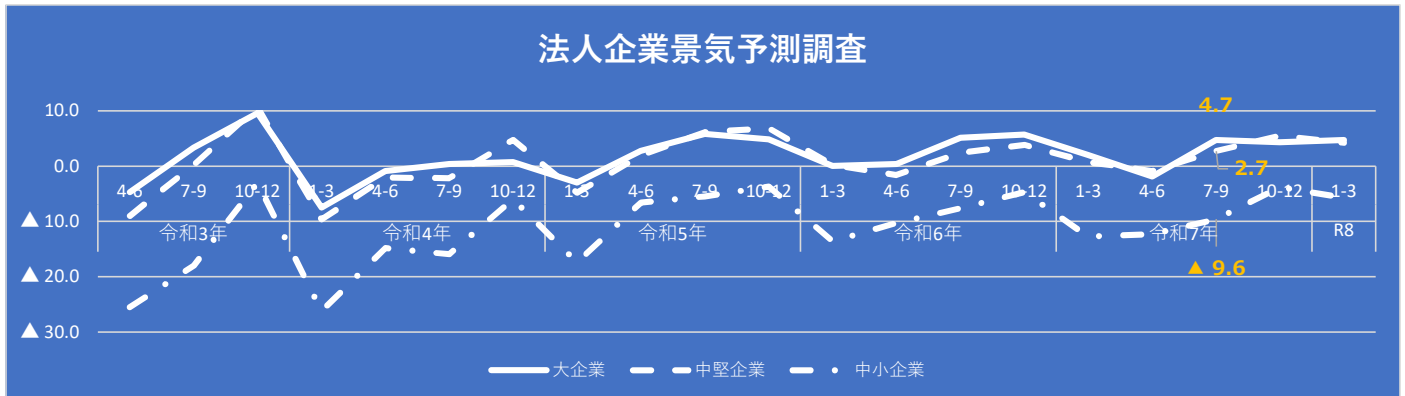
法人企業景気予測調査

10.0
0.0
▲ 10.0
▲ 20.0
▲ 30.0

4-6 7-9 10-12 1-3 4-6 7-9 10-12 1-3 4-6 7-9 10-12 1-3 4-6 7-9 10-12 1-3 4-6 7-9 10-12 1-3

令和3年 令和4年 令和5年 令和6年 令和7年 R8

4.7
2.7
▲ 9.6

大企業 中堅企業 中小企業